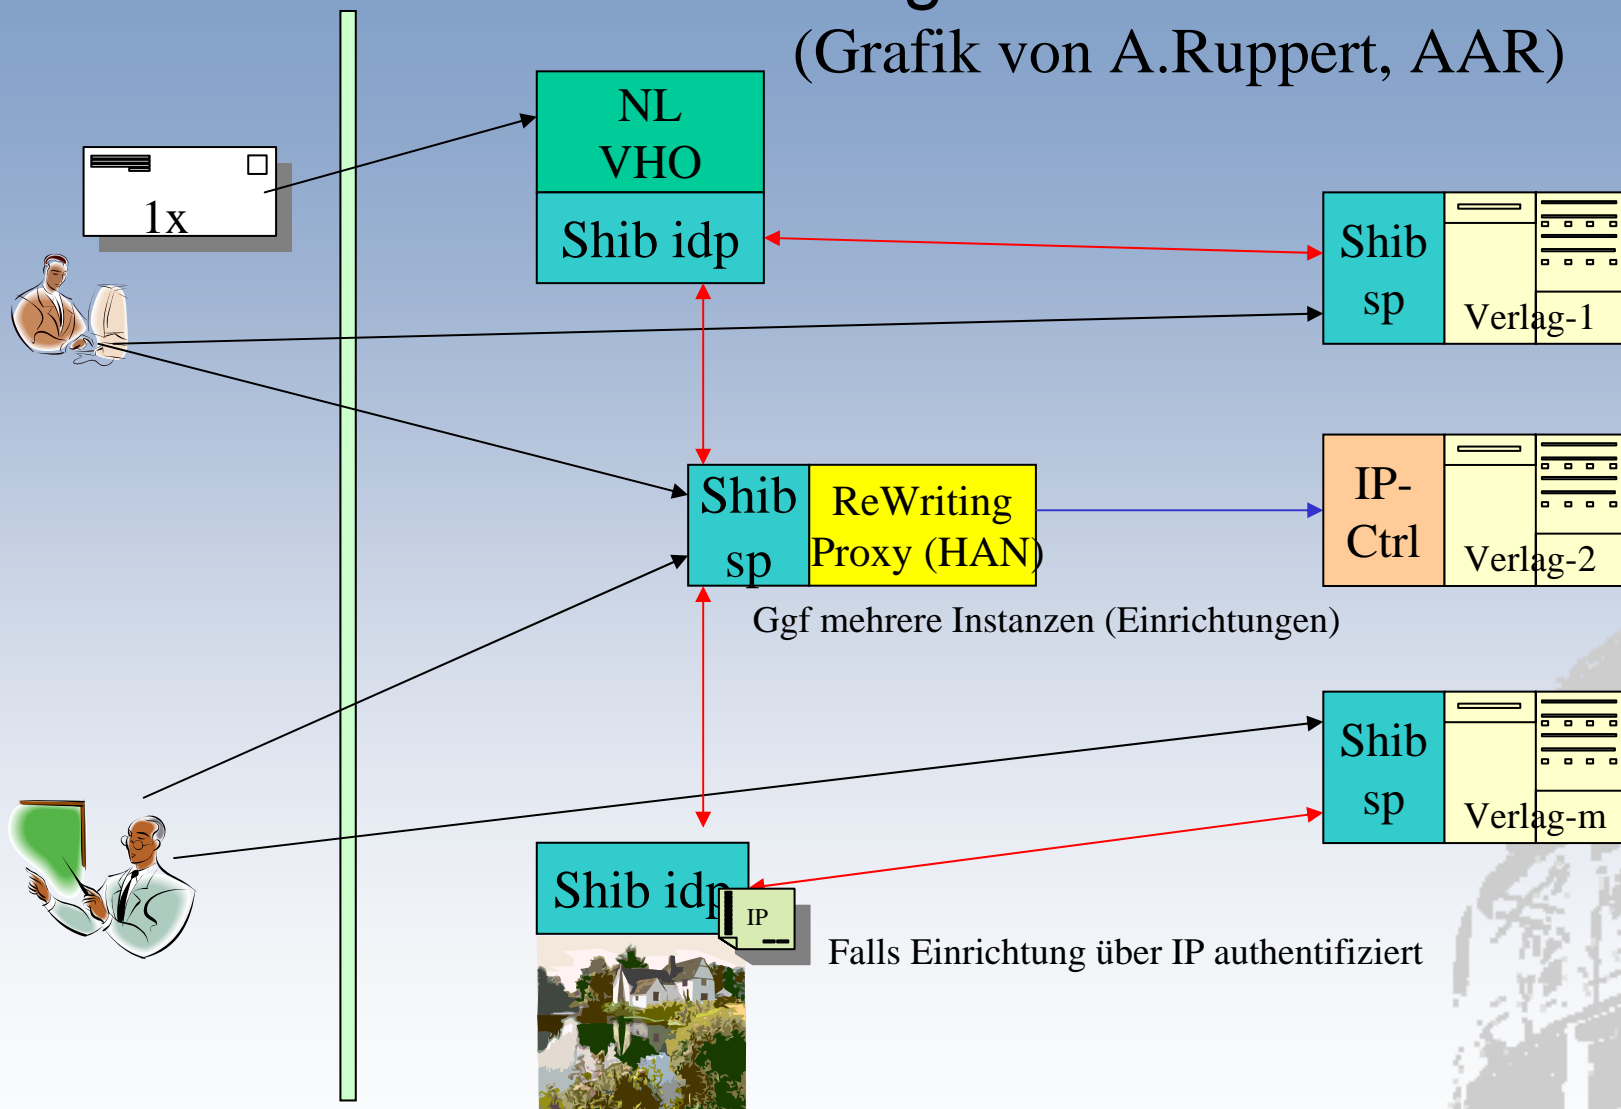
(Grafik von A.Ruppert, AAR)

1x

NL VHO

Shib idp

Shib sp

Verlag-1

Shib sp

ReWriting Proxy (HAN)

IP-Ctrl

Verlag-2

Ggf mehrere Instanzen (Einrichtungen)

Shib sp

Verlag-m

Shib idp

IP

Falls Einrichtung über IP authentifiziert